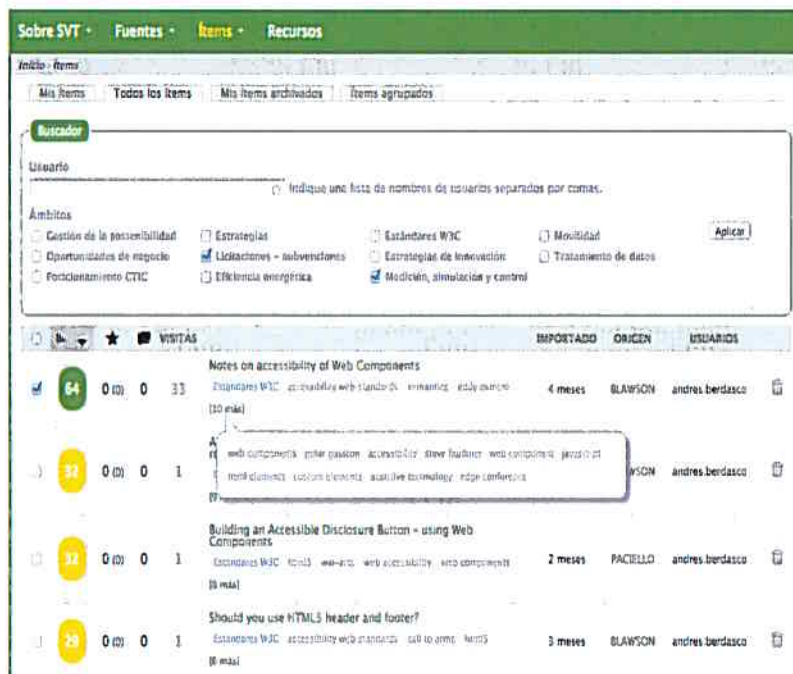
Sobre SVT · Fuentes · Ítems · Recursos

Inicio › Ítems

Mis ítems | Todos los ítems | Mis ítems archivados | Ítems agrupados

Buscador

Usuario

Indique una lista de nombres de usuarios separados por comas.

Ámbitos

Gestión de la posesibilidad
Oportunidades de negocio
Posicionamiento CTIC
Estrategias
Licitaciones - subvenciones
Eficiencia energética
Estándares W3C
Estrategias de innovación
Medición, simulación y control
Movilidad
Tratamiento de datos

Aplicar

VISITAS | IMPORTADO | ORIGEN | USUARIOS

64 | 0 (0) | 0 | 33 | Notes on accessibility of Web Components
Estándares W3C accessibility web standards semantics eddy mumps
[10 más] | 4 meses | BLAWSON | andres.berdasco

32 | 0 (0) | 0 | 1 | A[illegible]
web components polar passion accessibility steve faulkner web component javascript html elements custom elements assistive technology edge conference
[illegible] | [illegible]WSON | andres.berdasco

32 | 0 (0) | 0 | 1 | Building an Accessible Disclosure Button – using Web Components
Estándares W3C html5 wai-aria web accessibility web components
[6 más] | 2 meses | PACIELLO | andres.berdasco

29 | 0 (0) | 0 | 1 | Should you use HTML5 header and footer?
Estándares W3C accessibility web standards call to arms html5
[6 más] | 3 meses | BLAWSON | andres.berdasco